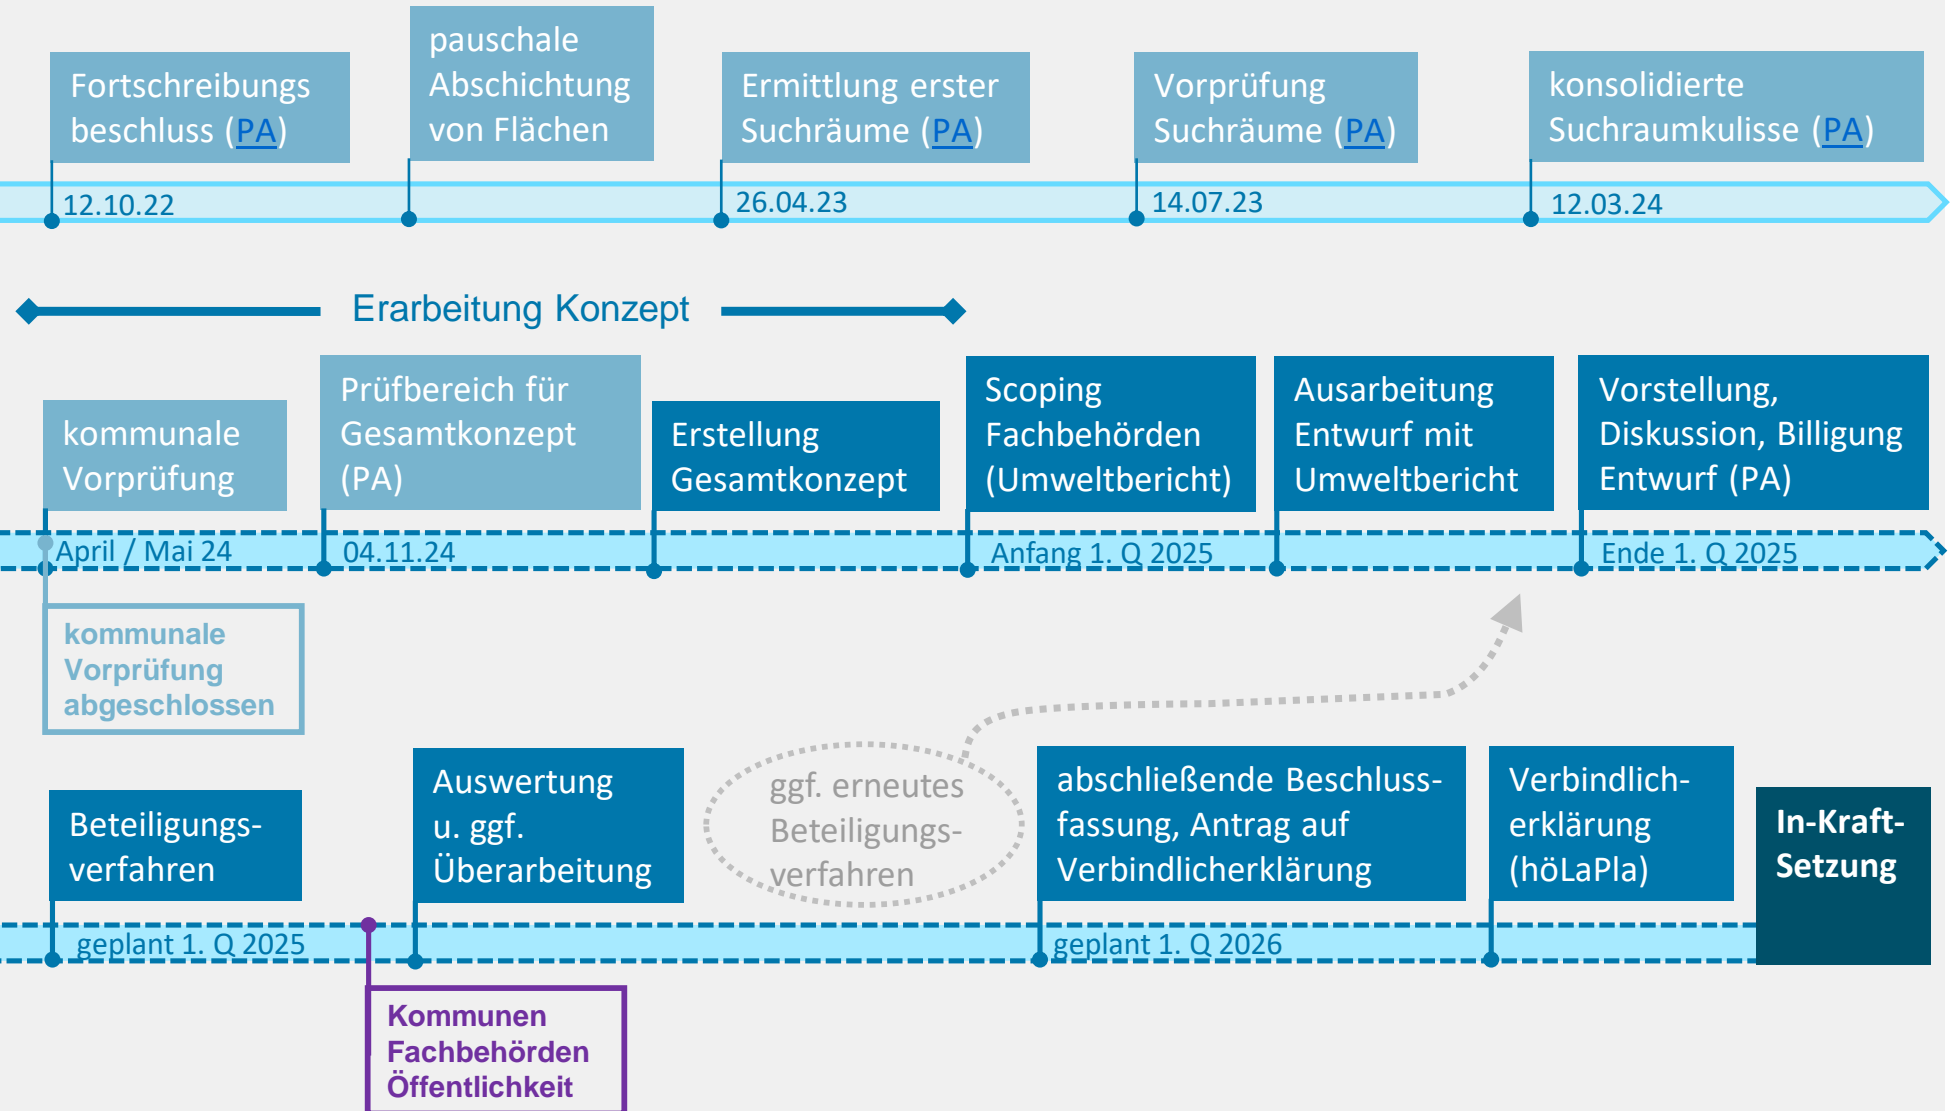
Fortschreibungsbeschluss (PA)

12.10.22

pauschale Abschichtung von Flächen

Ermittlung erster Suchräume (PA)

26.04.23

Vorprüfung Suchräume (PA)

14.07.23

konsolidierte Suchraumkulisse (PA)

12.03.24

Erarbeitung Konzept

kommunale Vorprüfung

April / Mai 24

Prüfbereich für Gesamtkonzept (PA)

04.11.24

Erstellung Gesamtkonzept

Scoping Fachbehörden (Umweltbericht)

Anfang 1. Q 2025

Ausarbeitung Entwurf mit Umweltbericht

Vorstellung, Diskussion, Billigung Entwurf (PA)

Ende 1. Q 2025

kommunale Vorprüfung abgeschlossen

Beteiligungsverfahren

geplant 1. Q 2025

Auswertung u. ggf. Überarbeitung

ggf. erneutes Beteiligungsverfahren

abschließende Beschlussfassung, Antrag auf Verbindlicherklärung

geplant 1. Q 2026

Verbindlicherklärung (höLaPla)

In-Kraft-Setzung

Kommunen Fachbehörden Öffentlichkeit